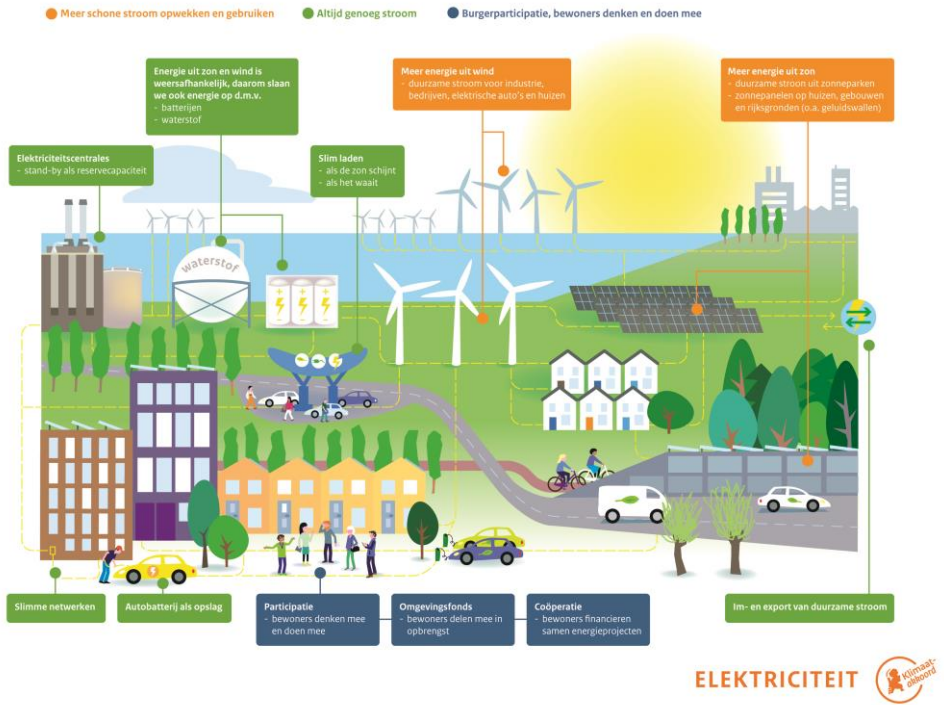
Meer schone stroom opwekken en gebruiken   Altijd genoeg stroom   Burgerparticipatie, bewoners denken en doen mee

Energie uit zon en wind is weersafhankelijk, daarom slaan we ook energie op d.m.v.
- batterijen
- waterstof

Meer energie uit wind
- duurzame stroom voor industrie, bedrijven, elektrische auto's en huizen

Meer energie uit zon
- duurzame stroom uit zonneparken
- zonnepanelen op huizen, gebouwen en rijksgronden (o.a. geluidswallen)

Elektriciteitscentrales
- stand-by als reservecapaciteit

Slim laden
- als de zon schijnt
- als het waait

waterstof

Slimme netwerken

Autobatterij als opslag

Participatie
- bewoners denken mee en doen mee

Omgevingsfonds
- bewoners delen mee in opbrengst

Coöperatie
- bewoners financieren samen energieprojecten

Im- en export van duurzame stroom

ELEKTRICITEIT

Klimaatakkoord